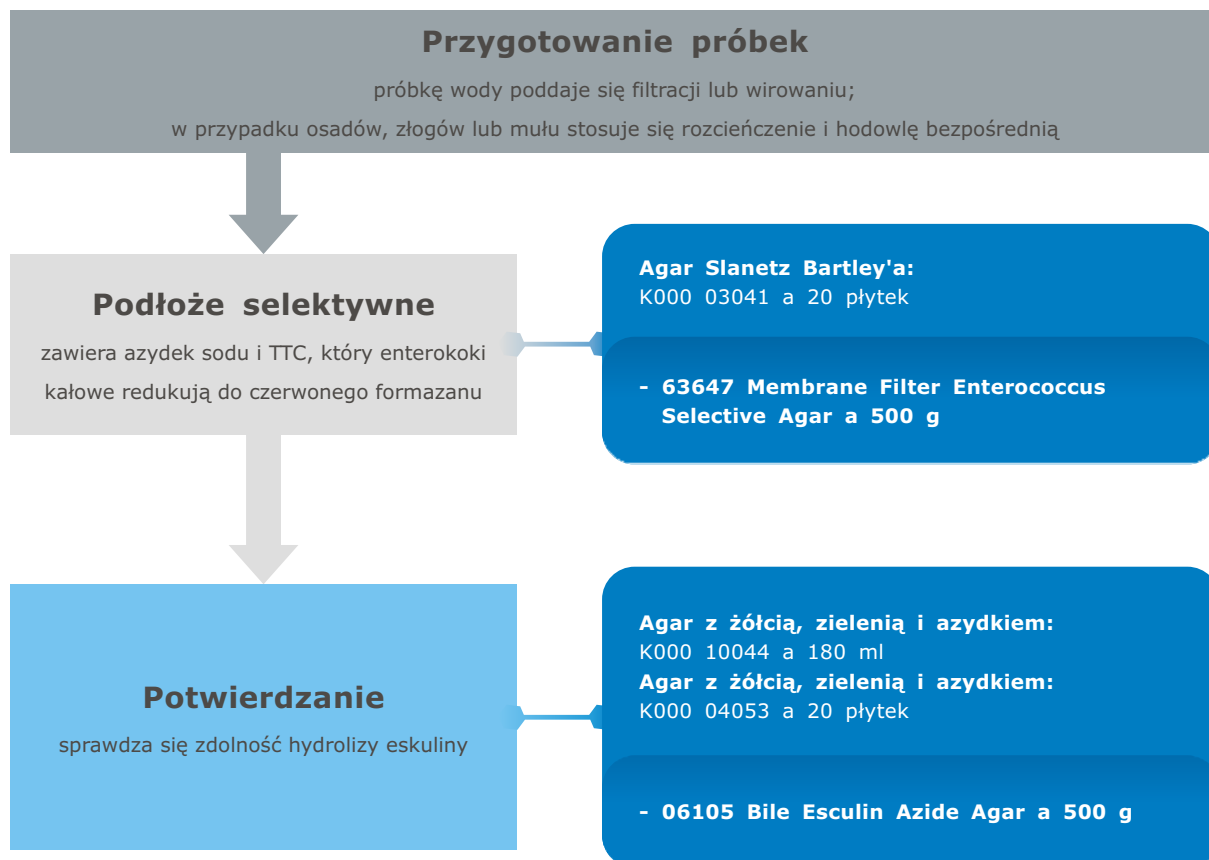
Przygotowanie próbek

próbkę wody poddaje się filtracji lub wirowaniu;
w przypadku osadów, złogów lub mułu stosuje się rozcieńczenie i hodowlę bezpośrednią

Podłoże selektywne

zawiera azydek sodu i TTC, który enterokoki kałowe redukują do czerwonego formazanu

Agar Slanetz Bartley'a:
K000 03041 a 20 płytek

- 63647 Membrane Filter Enterococcus Selective Agar a 500 g

Potwierdzanie

sprawdza się zdolność hydrolizy eskuliny

Agar z żółcią, zielenią i azydkiem:
K000 10044 a 180 ml
Agar z żółcią, zielenią i azydkiem:
K000 04053 a 20 płytek

- 06105 Bile Esculin Azide Agar a 500 g